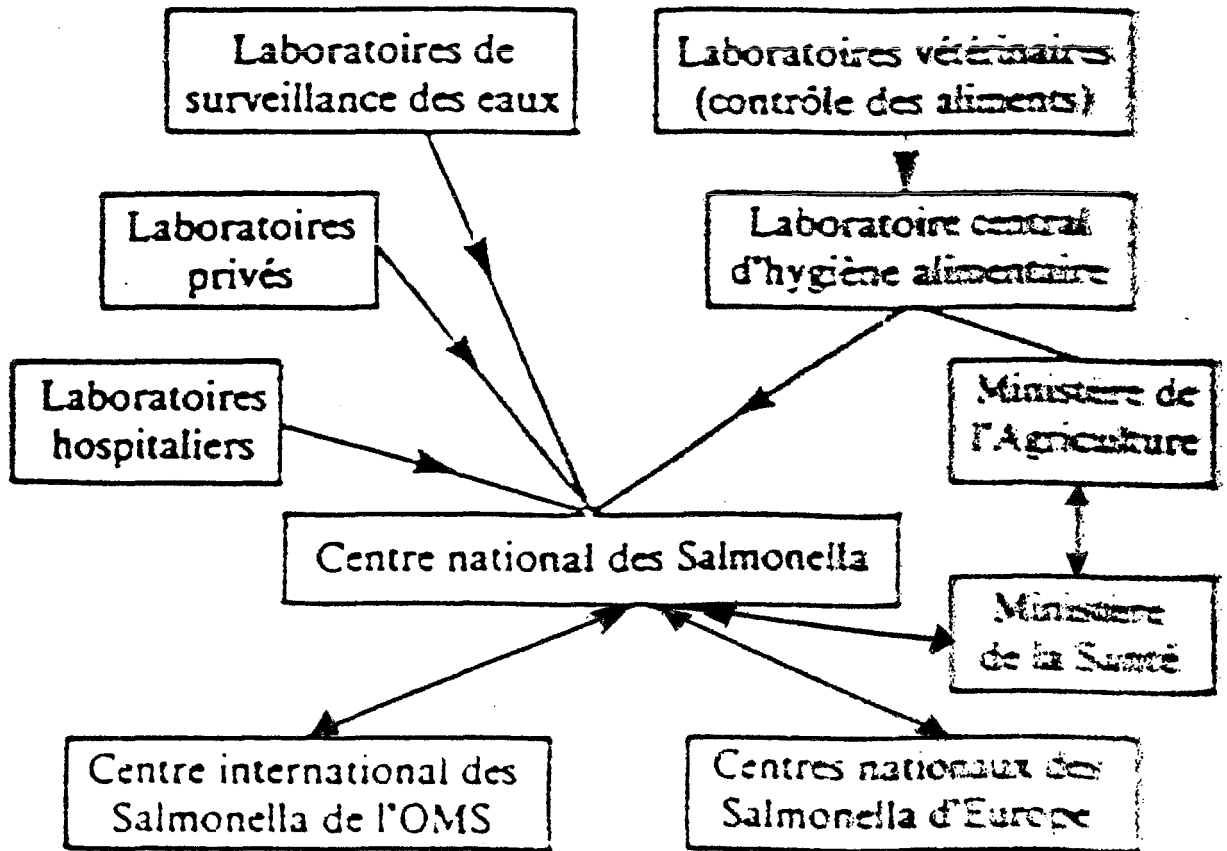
Laboratoires de surveillance des eaux

Laboratoires vétérinaires (contrôle des aliments)

Laboratoires privés

Laboratoire central d'hygiène alimentaire

Laboratoires hospitaliers

Ministère de l'Agriculture

Centre national des Salmonella

Ministère de la Santé

Centre international des Salmonella de l'OMS

Centres nationaux des Salmonella d'Europe